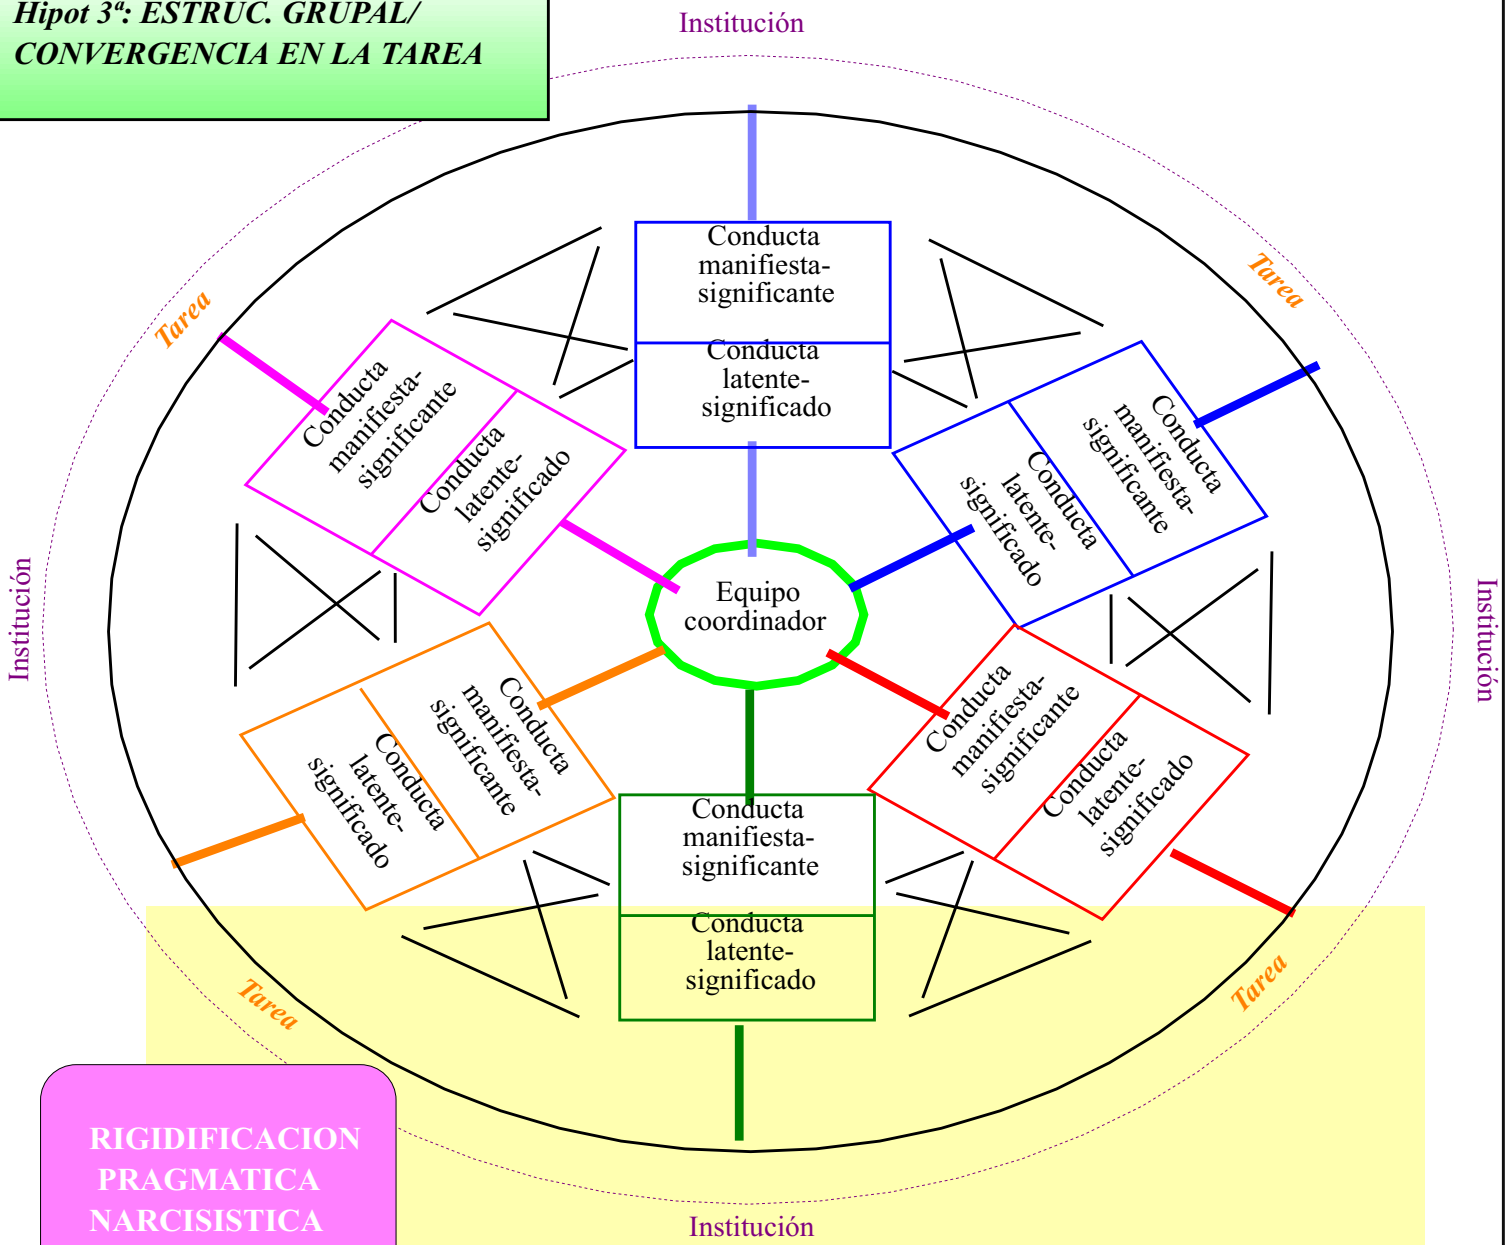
Hipot 3ª: ESTRUC. GRUPAL/ CONVERGENCIA EN LA TAREA

Institución

Conducta manifiesta-significante

Conducta latente-significado

Tarea

Tarea

Conducta manifiesta-significante

Conducta latente-significado

Conducta manifiesta-significante

Conducta latente-significado

Institución

Equipo coordinador

Institución

Conducta manifiesta-significante

Conducta latente-significado

Conducta manifiesta-significante

Conducta latente-significado

Conducta manifiesta-significante

Conducta latente-significado

Tarea

Tarea

RIGIDIFICACION PRAGMATICA NARCISISTICA

Institución